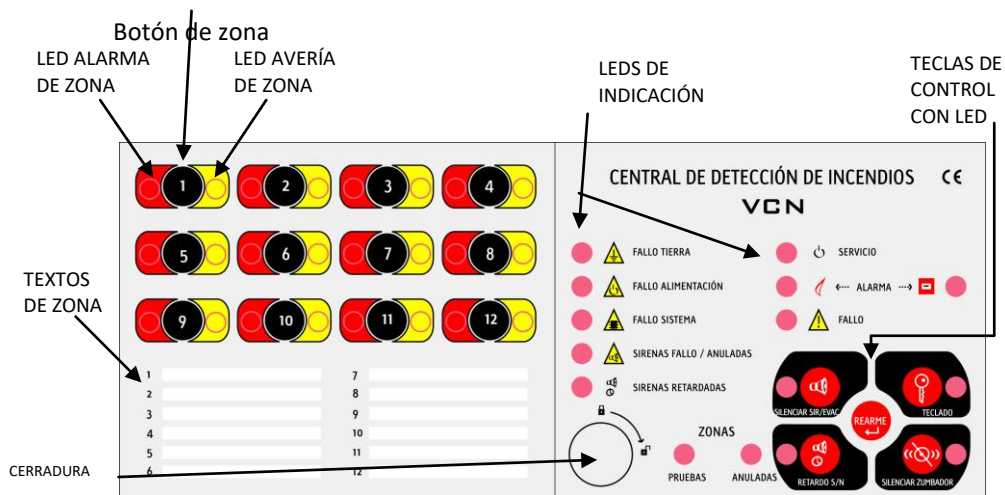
Botón de zona

LED ALARMA DE ZONA

LED AVERÍA DE ZONA

LEDS DE INDICACIÓN

TECLAS DE CONTROL CON LED

CENTRAL DE DETECCIÓN DE INCENDIOS

CE

VCN

1 2 3 4

5 6 7 8

9 10 11 12

TEXTOS DE ZONA

FALLO TIERRA

FALLO ALIMENTACIÓN

FALLO SISTEMA

SIRENAS FALLO / ANULADAS

SIRENAS RETARDADAS

SERVICIO

ALARMA

FALLO

SILENCIAR SIR/EVAC

TECLADO

REARME

RETARDO S/N

SILENCIAR ZUMBADOR

1
2
3
4
5
6

7
8
9
10
11
12

ZONAS

PRUEBAS

ANULADAS

CERRADURA